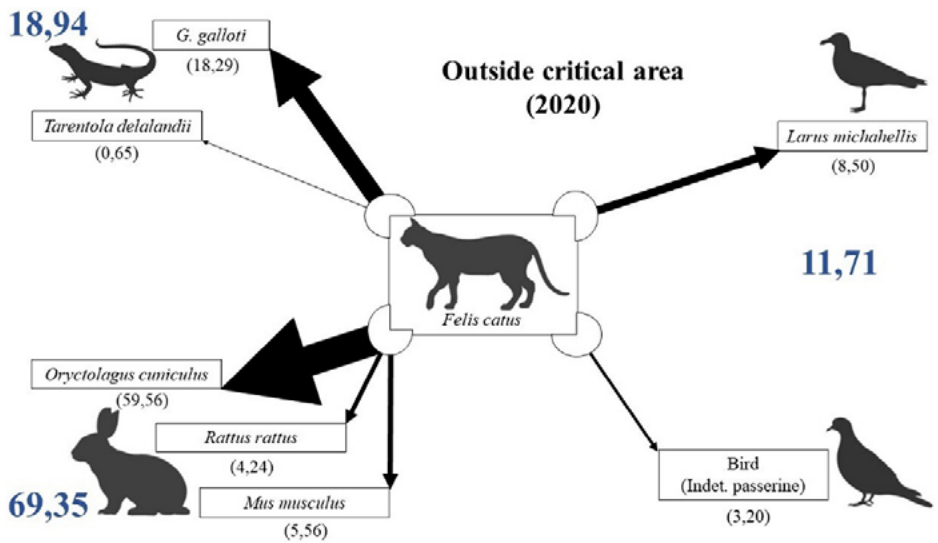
18,94

G. galloti
(18,29)

Outside critical area
(2020)

Tarentola delalandii
(0,65)

Larus michahellis
(8,50)

11,71

Felis catus

Oryctolagus cuniculus
(59,56)

Rattus rattus
(4,24)

Mus musculus
(5,56)

69,35

Bird
(Indet. passerine)
(3,20)